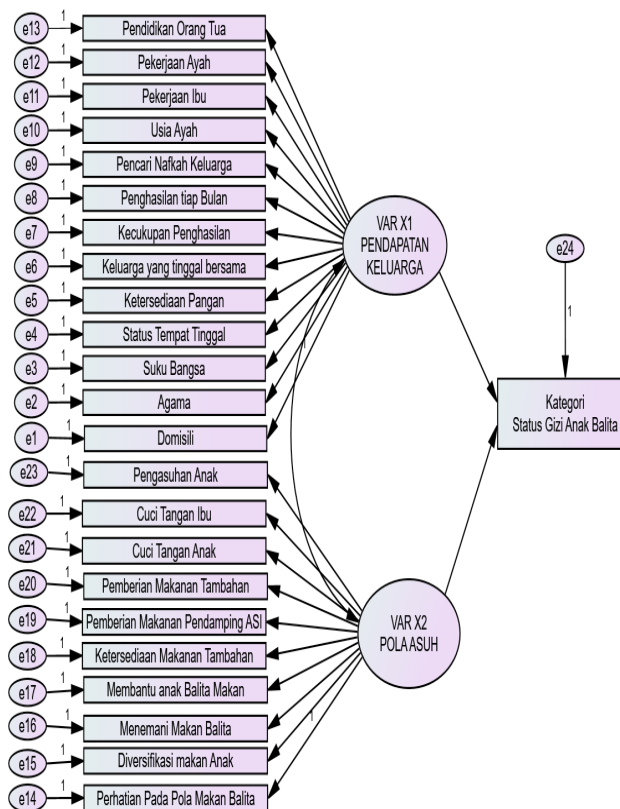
e13 1 Pendidikan Orang Tua
e12 1 Pekerjaan Ayah
e11 1 Pekerjaan Ibu
e10 1 Usia Ayah
e9 1 Pencari Nafkah Keluarga
e8 1 Penghasilan tiap Bulan
e7 1 Kecukupan Penghasilan
e6 1 Keluarga yang tinggal bersama
e5 1 Ketersediaan Pangan
e4 1 Status Tempat Tinggal
e3 1 Suku Bangsa
e2 1 Agama
e1 1 Domisili
e23 1 Pengasuhan Anak
e22 1 Cuci Tangan Ibu
e21 1 Cuci Tangan Anak
e20 1 Pemberian Makanan Tambahan
e19 1 Pemberian Makanan Pendamping ASI
e18 1 Ketersediaan Makanan Tambahan
e17 1 Membantu anak Balita Makan
e16 1 Menemani Makan Balita
e15 1 Diversifikasi makan Anak
e14 1 Perhatian Pada Pola Makan Balita

VAR X1 PENDAPATAN KELUARGA

VAR X2 POLA ASUH

1

e24

1

Kategori Status Gizi Anak Balita